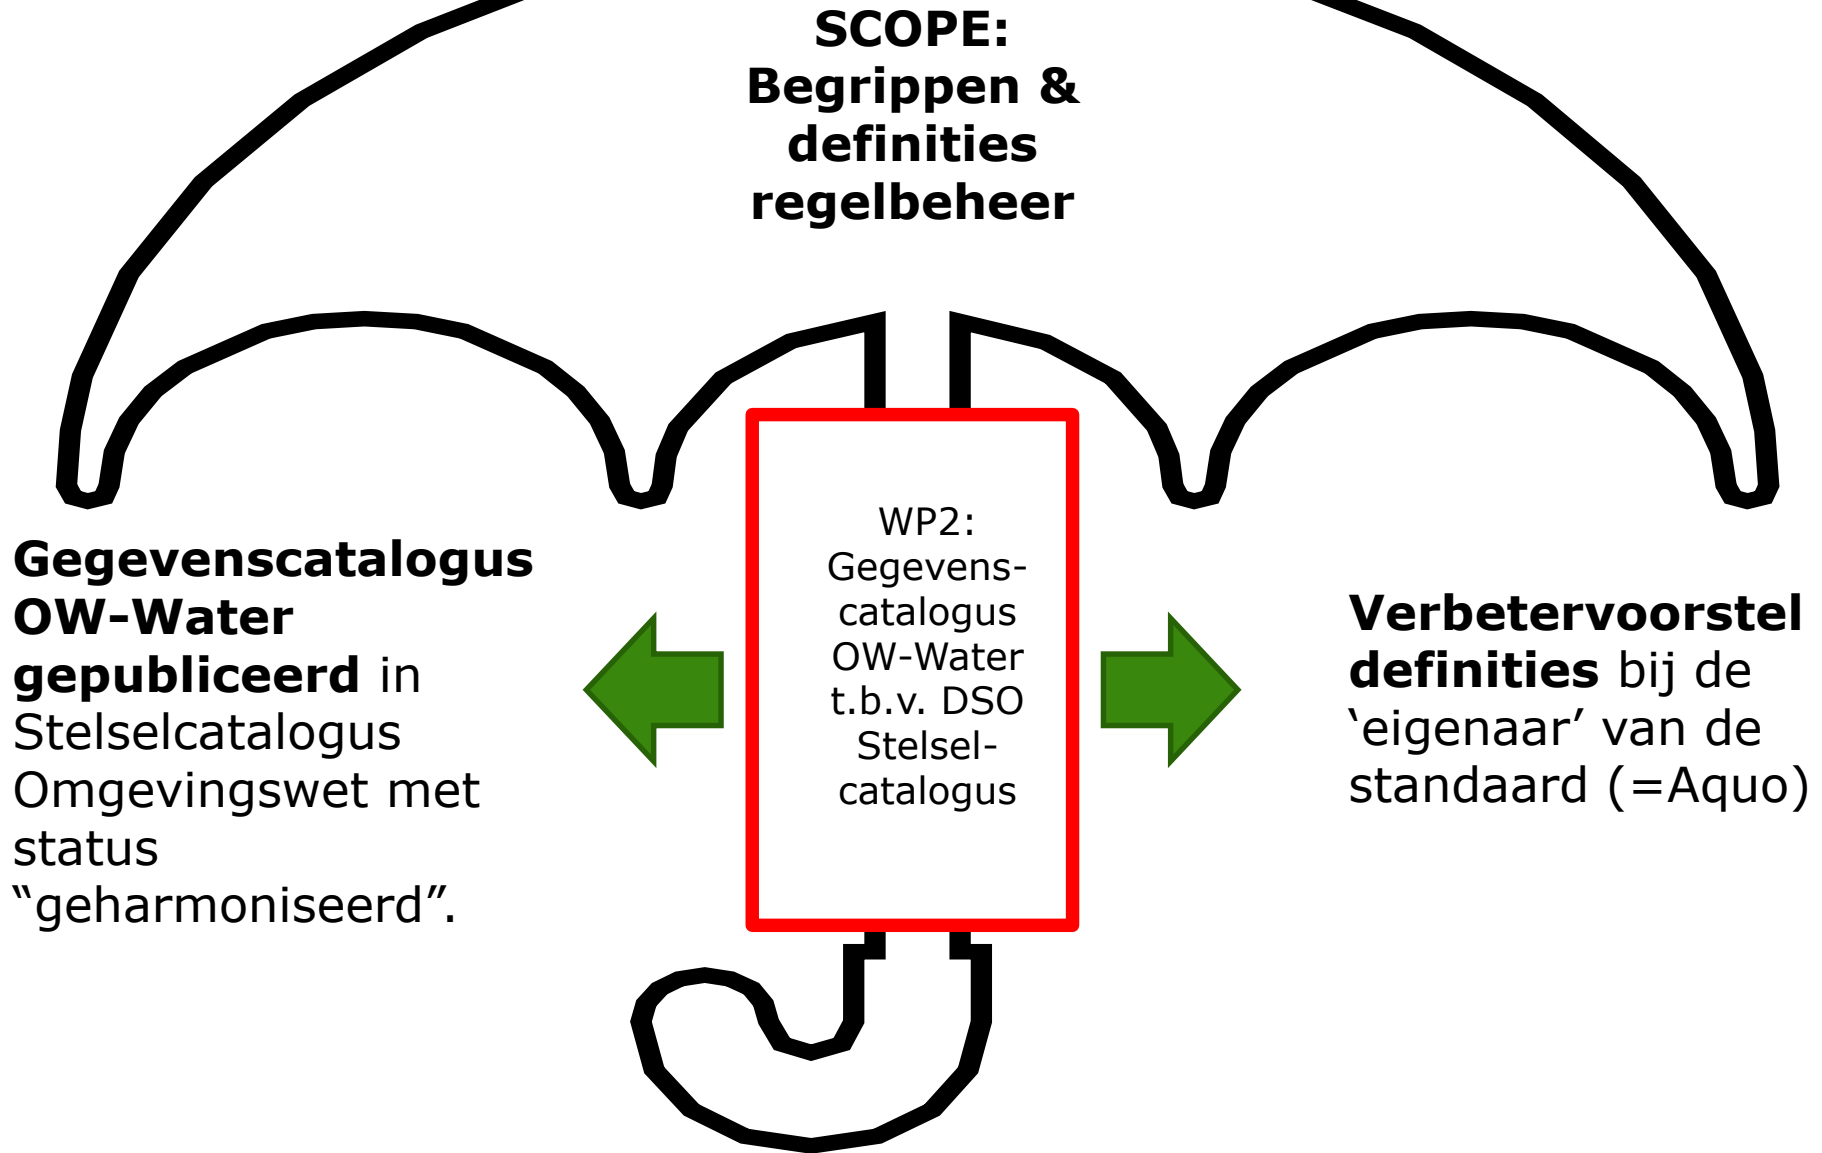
SCOPE:
Begrippen & definities regelbeheer

Gegevenscatalogus OW-Water gepubliceerd in Stelselcatalogus Omgevingswet met status “geharmoniseerd”.

WP2: Gegevens-catalogus OW-Water t.b.v. DSO Stelsel-catalogus

Verbetervoorstel definities bij de ‘eigenaar’ van de standaard (=Aquo)